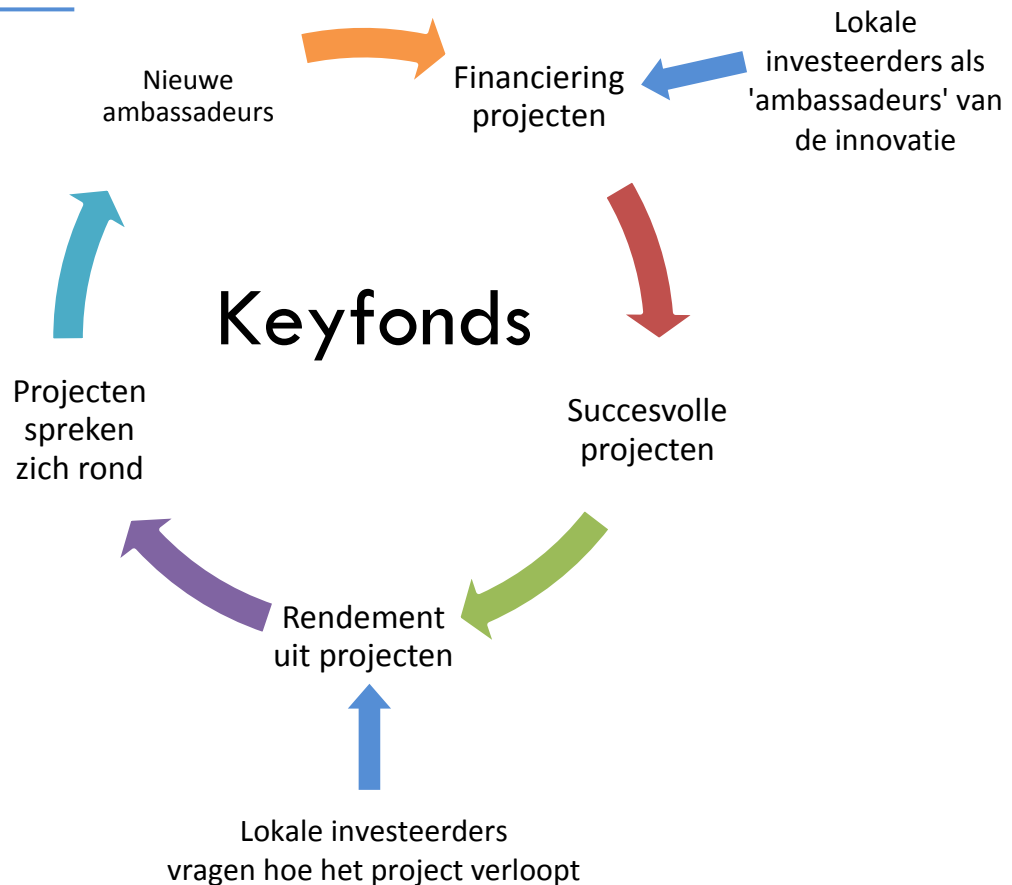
Lokale investeerders als 'ambassadeurs' van de innovatie

Nieuwe ambassadeurs

Financiering projecten

Keyfonds

Projecten spreken zich rond

Succesvolle projecten

Rendement uit projecten

Lokale investeerders vragen hoe het project verloopt